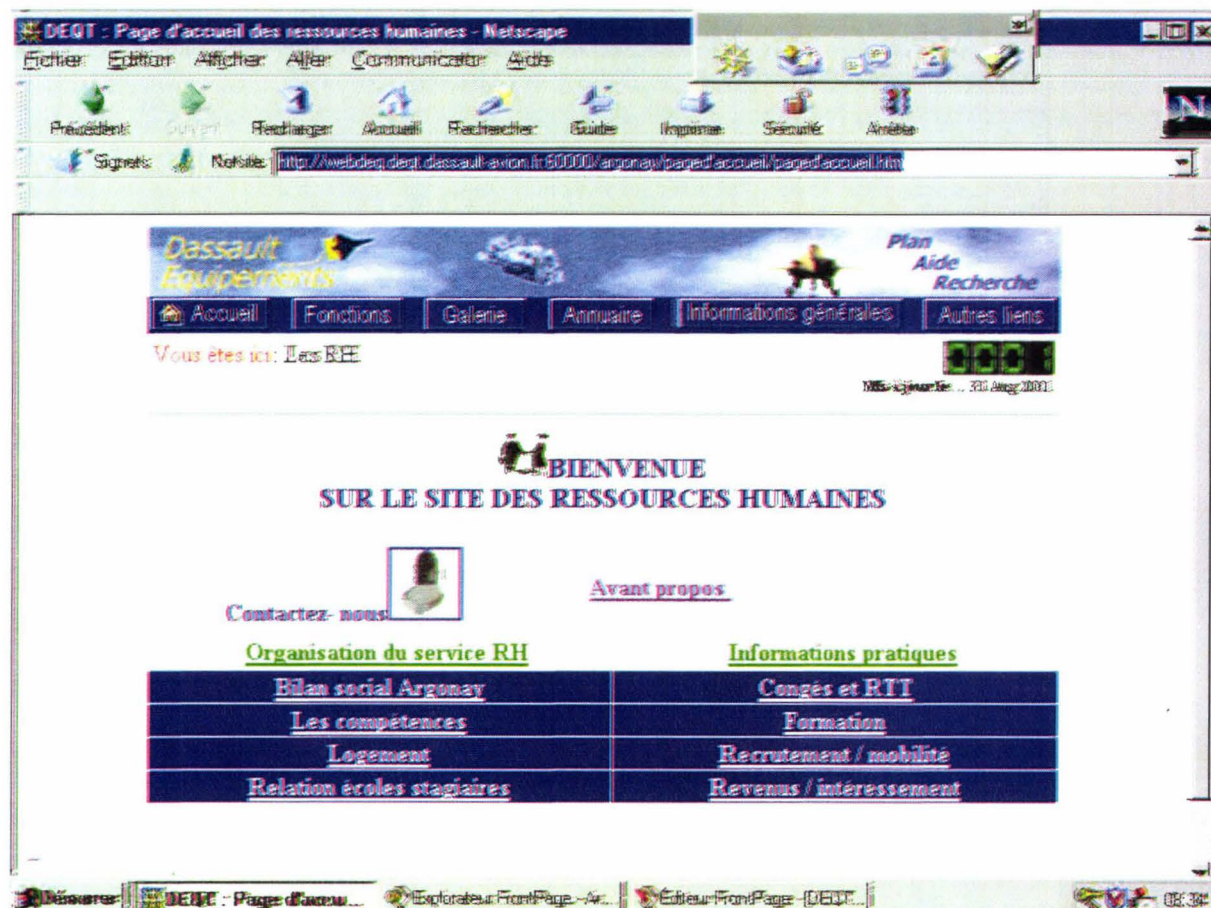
DEQT : Page d'accueil des ressources humaines - Netscape

Fichier Edition Afficher Aller Communicator Aide

Précédent Suivant Recharger Accueil Rechercher Guide Imprimer Sécurité Arrêter

Signets Netsite: http://webdeq.deqt.dassault-avion.fr:60000/argonay/pageaccueil/pageaccueil.htm

Dassault Equipements

Plan
Aide
Recherche

Accueil | Fonctions | Galerie | Annuaire | Informations générales | Autres liens

Vous êtes ici: Les RH

Mis à jour le ... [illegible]

BIENVENUE
SUR LE SITE DES RESSOURCES HUMAINES

Contactez- nous

Avant propos

Organisation du service RH

Informations pratiques

| Bilan social Argonay | Congés et RTT |
|---|---|
| Les compétences | Formation |
| Logement | Recrutement / mobilité |
| Relation écoles stagiaires | Revenus / intéressement |

Démarrer | DEQT : Page d'accu... | Explorateur FrontPage - Ar... | Éditeur FrontPage - [DEQT...] | 08:3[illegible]